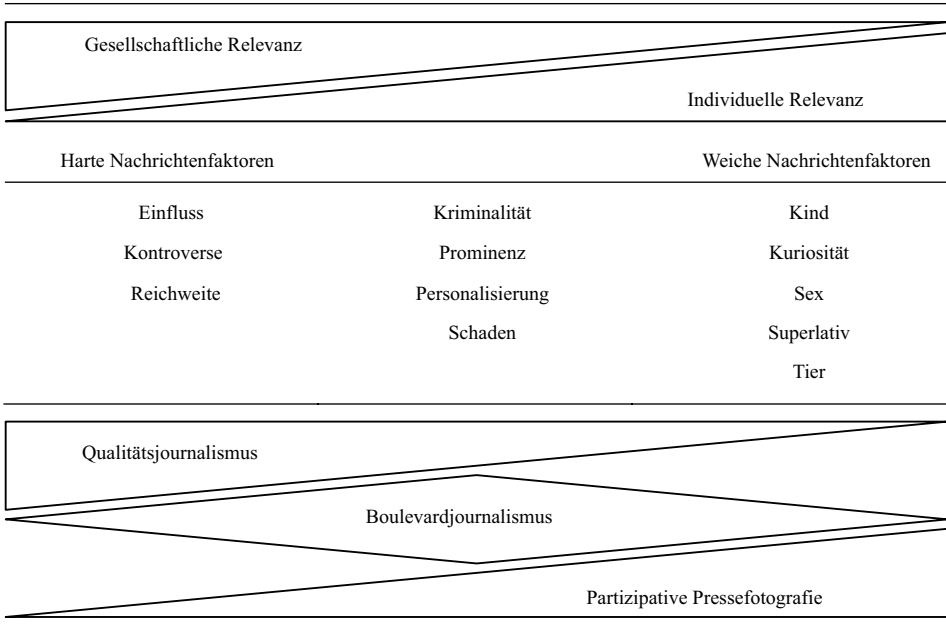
Gesellschaftliche Relevanz

Individuelle Relevanz

Harte Nachrichtenfaktoren

Weiche Nachrichtenfaktoren

Einfluss
Kontroverse
Reichweite

Kriminalität
Prominenz
Personalisierung
Schaden

Kind
Kuriosität
Sex
Superlativ
Tier

Qualitätsjournalismus

Boulevardjournalismus

Partizipative Pressefotografie